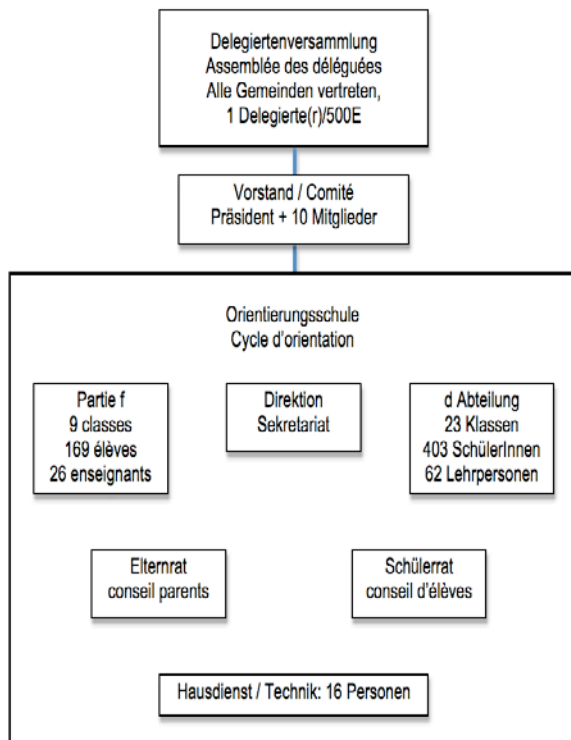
Delegiertenversammlung
Assemblée des déléguées
Alle Gemeinden vertreten,
1 Delegierte(r)/500E

Vorstand / Comité
Präsident + 10 Mitglieder

Orientierungsschule
Cycle d'orientation

Partie f
9 classes
169 élèves
26 enseignants

Direktion
Sekretariat

d Abteilung
23 Klassen
403 SchülerInnen
62 Lehrpersonen

Elternrat
conseil parents

Schülerrat
conseil d'élèves

Hausdienst / Technik: 16 Personen